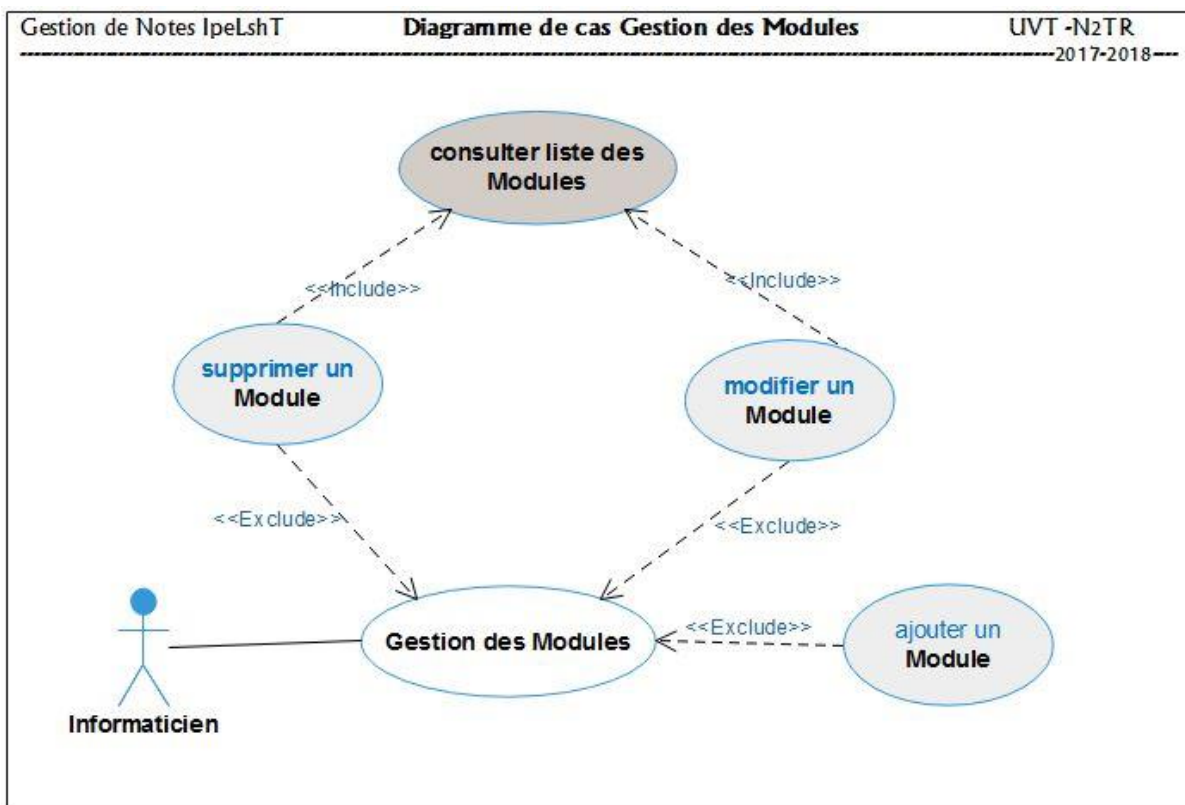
Gestion de Notes IpeLshT

Diagramme de cas Gestion des Modules

UVT -N2TR

2017-2018

consulter liste des Modules

<<Include>>

<<Include>>

supprimer un Module

modifier un Module

<<Exclude>>

<<Exclude>>

Gestion des Modules

<<Exclude>>

ajouter un Module

Informaticien